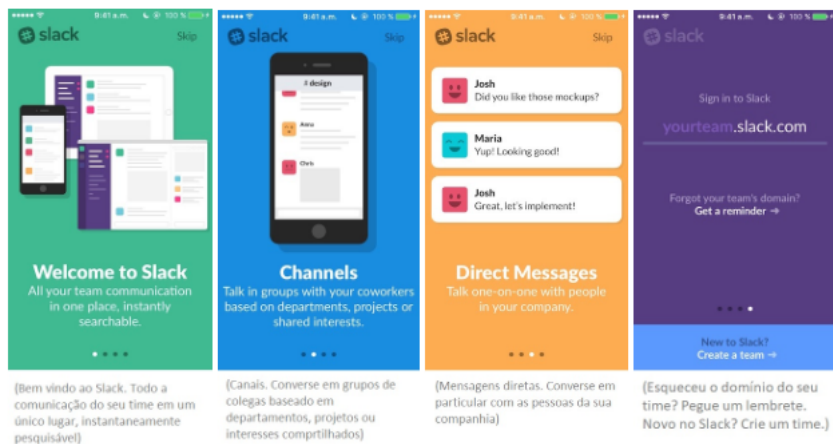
9:41 a.m. 100 %
slack
Skip

Welcome to Slack
All your team communication in one place, instantly searchable.

(Bem vindo ao Slack. Todo a comunicação do seu time em um único lugar, instantaneamente pesquisável)

9:41 a.m. 100 %
slack
Skip

# design
Anna
Chris

Channels
Talk in groups with your coworkers based on departments, projects or shared interests.

(Canais. Converse em grupos de colegas baseado em departamentos, projetos ou interesses comprtilhados)

9:41 a.m. 100 %
slack
Skip

Josh
Did you like those mockups?

Maria
Yup! Looking good!

Josh
Great, let's implement!

Direct Messages
Talk one-on-one with people in your company.

(Mensagens diretas. Converse em particular com as pessoas da sua companhia)

9:41 a.m. 100 %
slack

Sign in to Slack
yourteam.slack.com

Forgot your team's domain?
Get a reminder →

New to Slack?
Create a team →

(Esqueceu o domínio do seu time? Pegue um lembrete. Novo no Slack? Crie um time.)